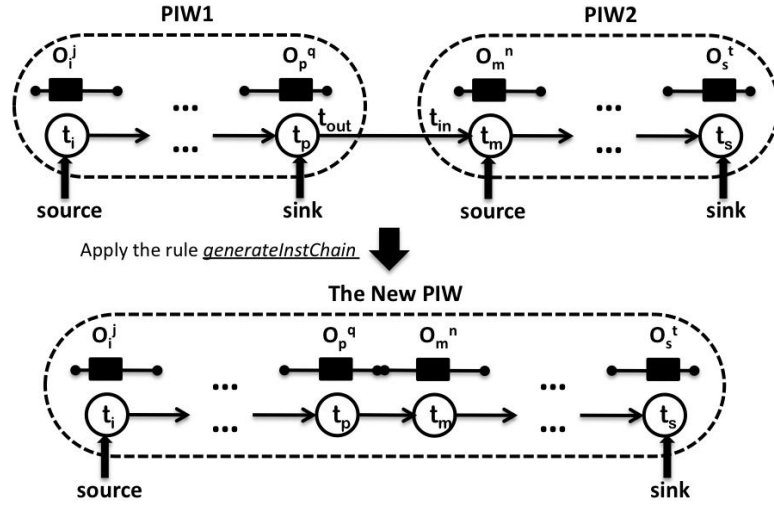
PIW1

PIW2

$O_i^j$

...

$O_p^q$

$O_m^n$

...

$O_s^t$

$t_i$

...

$t_p$

$t_{out}$

$t_{in}$

$t_m$

...

$t_s$

source

sink

source

sink

Apply the rule generateInstChain

The New PIW

$O_i^j$

...

$O_p^q$

$O_m^n$

...

$O_s^t$

$t_i$

...

$t_p$

$t_m$

...

$t_s$

source

sink